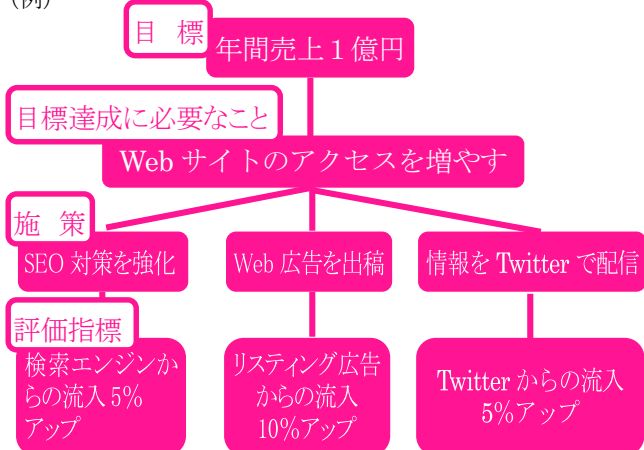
（例）

目 標
年間売上１億円

目標達成に必要なこと
Web サイトのアクセスを増やす

施 策
SEO 対策を強化
Web 広告を出稿
情報を Twitter で配信

評価指標
検索エンジンからの流入 5% アップ
リスティング広告からの流入 10%アップ
Twitter からの流入 5%アップ